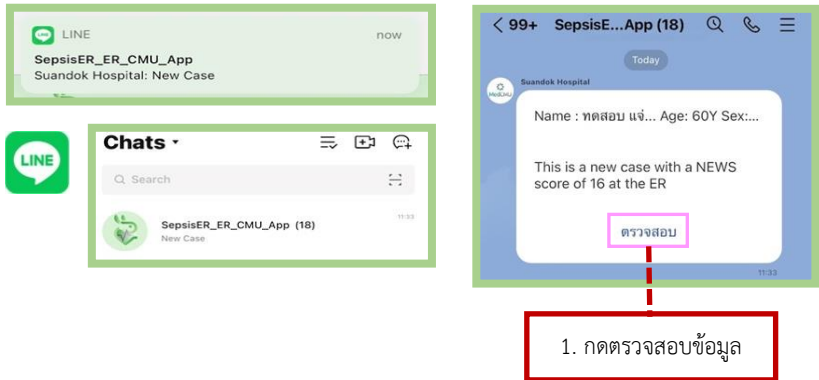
LINE now
SepsisER_ER_CMU_App
Suandok Hospital: New Case

LINE

Chats ▾
Search
SepsisER_ER_CMU_App (18) 11:33
New Case

< 99+ SepsisE...App (18)
Today
Suandok Hospital
Name : ทดสอบ แจ้... Age: 60Y Sex:...

This is a new case with a NEWS score of 16 at the ER

ตรวจสอบ
11:33

1. กดตรวจสอบข้อมูล